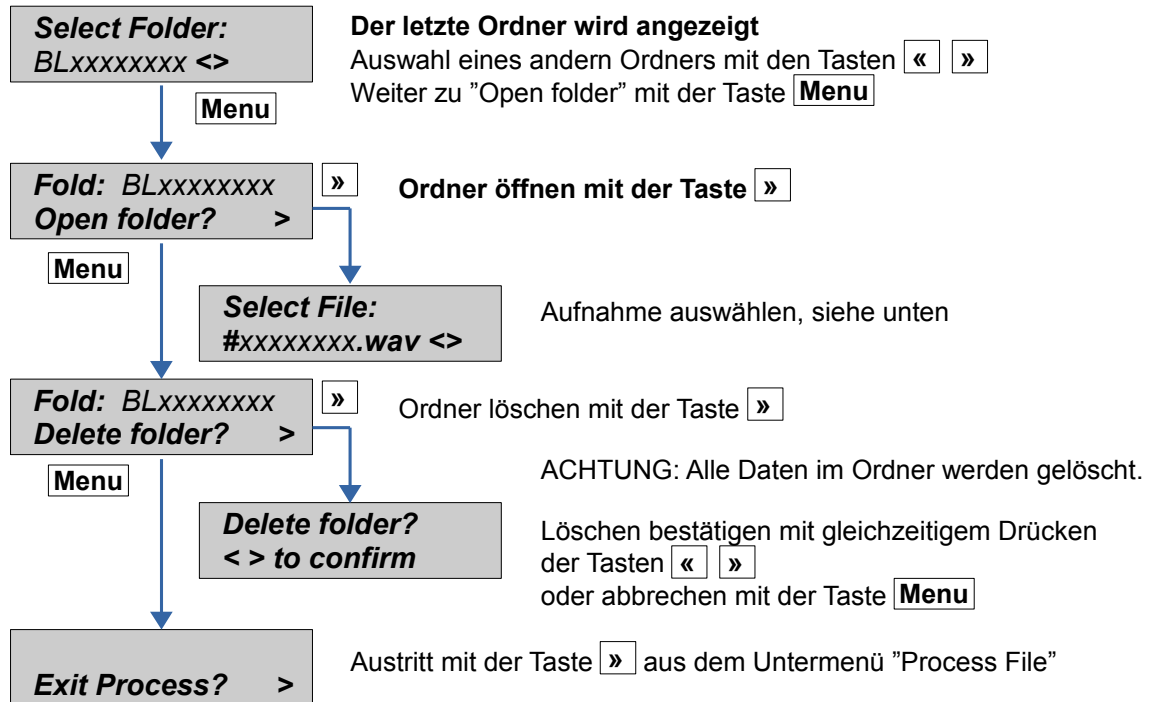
Select Folder:
BLxxxxxxxx <>

Menu

Der letzte Ordner wird angezeigt
Auswahl eines andern Ordners mit den Tasten « »
Weiter zu "Open folder" mit der Taste Menu

Fold: BLxxxxxxxx
Open folder? >

»

Ordner öffnen mit der Taste »

Menu

Select File:
#xxxxxxxx.wav <>

Aufnahme auswählen, siehe unten

Fold: BLxxxxxxxx
Delete folder? >

»

Ordner löschen mit der Taste »

Menu

ACHTUNG: Alle Daten im Ordner werden gelöscht.

Delete folder?
< > to confirm

Löschen bestätigen mit gleichzeitigem Drücken der Tasten « »
oder abbrechen mit der Taste Menu

Exit Process? >

Austritt mit der Taste » aus dem Untermenü "Process File"